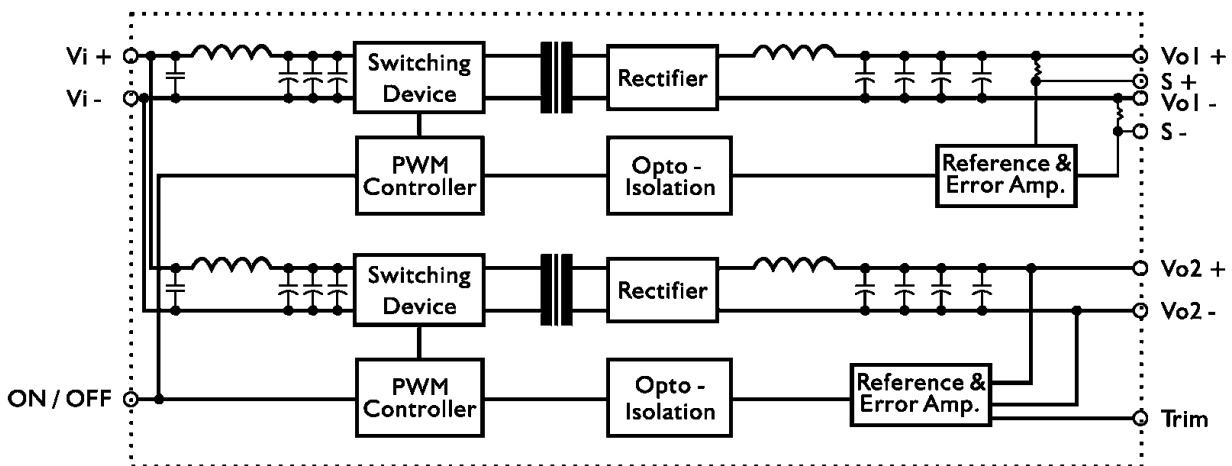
Vi +
Vi -
Switching Device
Rectifier
Vo1 +
S +
Vo1 -
S -
PWM Controller
Opto - Isolation
Reference & Error Amp.
Switching Device
Rectifier
Vo2 +
Vo2 -
ON / OFF
PWM Controller
Opto - Isolation
Reference & Error Amp.
Trim